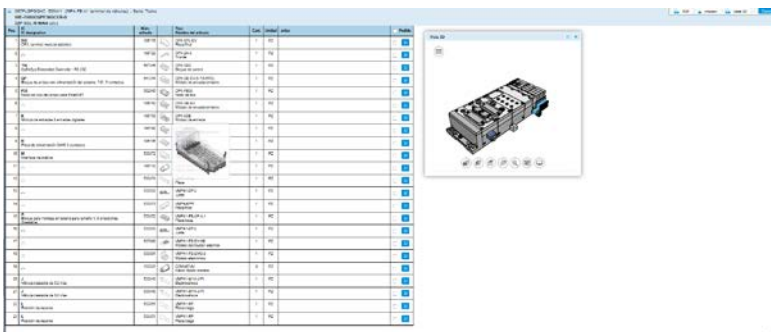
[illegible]

| Pos | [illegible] | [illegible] | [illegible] | Cant. | Unidad | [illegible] | Pedido |
|---|---|---|---|---|---|---|---|
| 1 | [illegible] | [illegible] | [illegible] | 1 | PC | | |
| 2 | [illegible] | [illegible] | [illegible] | 1 | PC | | |
| 3 | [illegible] | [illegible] | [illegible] | 1 | PC | | |
| 4 | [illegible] | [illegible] | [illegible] | 1 | PC | | |
| 5 | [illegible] | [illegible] | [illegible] | 1 | PC | | |
| 6 | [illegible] | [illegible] | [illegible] | 1 | PC | | |
| 7 | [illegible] | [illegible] | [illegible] | 1 | PC | | |
| 8 | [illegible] | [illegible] | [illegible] | 1 | PC | | |
| 9 | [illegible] | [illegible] | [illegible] | 1 | PC | | |
| 10 | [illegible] | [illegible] | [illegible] | 1 | PC | | |
| 11 | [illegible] | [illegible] | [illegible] | 1 | PC | | |
| 12 | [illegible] | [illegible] | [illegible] | 1 | PC | | |
| 13 | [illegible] | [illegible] | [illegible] | 1 | PC | | |
| 14 | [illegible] | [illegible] | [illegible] | 1 | PC | | |
| 15 | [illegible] | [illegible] | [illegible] | 1 | PC | | |
| 16 | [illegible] | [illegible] | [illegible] | 1 | PC | | |
| 17 | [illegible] | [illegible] | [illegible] | 1 | PC | | |
| 18 | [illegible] | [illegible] | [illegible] | 1 | PC | | |
| 19 | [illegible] | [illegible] | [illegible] | 1 | PC | | |
| 20 | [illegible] | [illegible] | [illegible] | 1 | PC | | |
| 21 | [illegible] | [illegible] | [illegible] | 1 | PC | | |
| 22 | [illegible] | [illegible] | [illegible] | 1 | PC | | |

Vista 3D